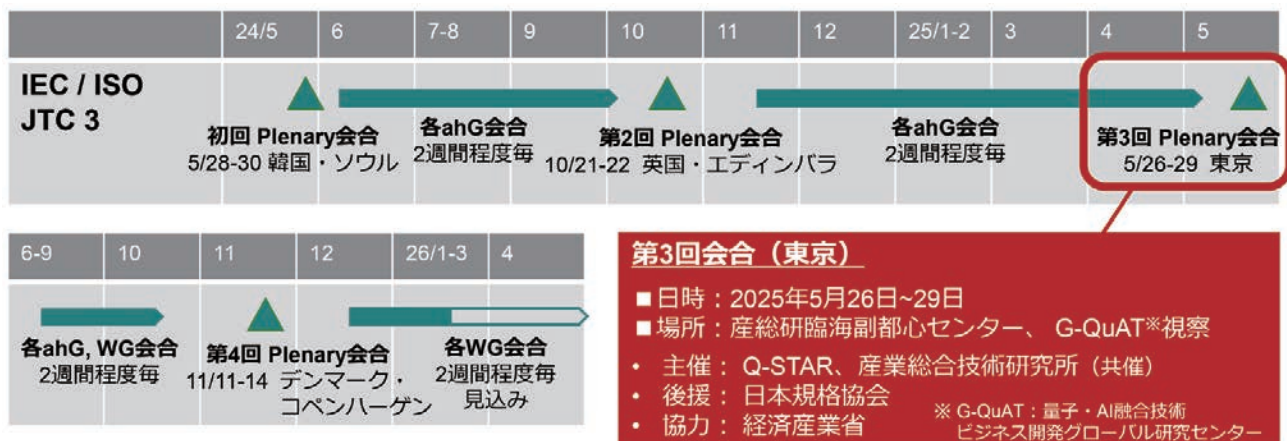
| | 24/5 | 6 | 7-8 | 9 | 10 | 11 | 12 | 25/1-2 | 3 | 4 | 5 |
|---|---|---|---|---|---|---|---|---|---|---|---|

IEC / ISO
JTC 3

初回 Plenary会合
5/28-30 韓国・ソウル

各ahG会合
2週間程度毎

第2回 Plenary会合
10/21-22 英国・エディンバラ

各ahG会合
2週間程度毎

第3回 Plenary会合
5/26-29 東京

| 6-9 | 10 | 11 | 12 | 26/1-3 | 4 |
|---|---|---|---|---|---|

各ahG, WG会合
2週間程度毎

第4回 Plenary会合
11/11-14 デンマーク・コペンハーゲン

各WG会合
2週間程度毎
見込み

第3回会合（東京）

■日時：2025年5月26日~29日
■場所：産総研臨海副都心センター、G-QuAT※視察
• 主催：Q-STAR、産業総合技術研究所（共催）
• 後援：日本規格協会
• 協力：経済産業省

※ G-QuAT：量子・AI融合技術ビジネス開発グローバル研究センター